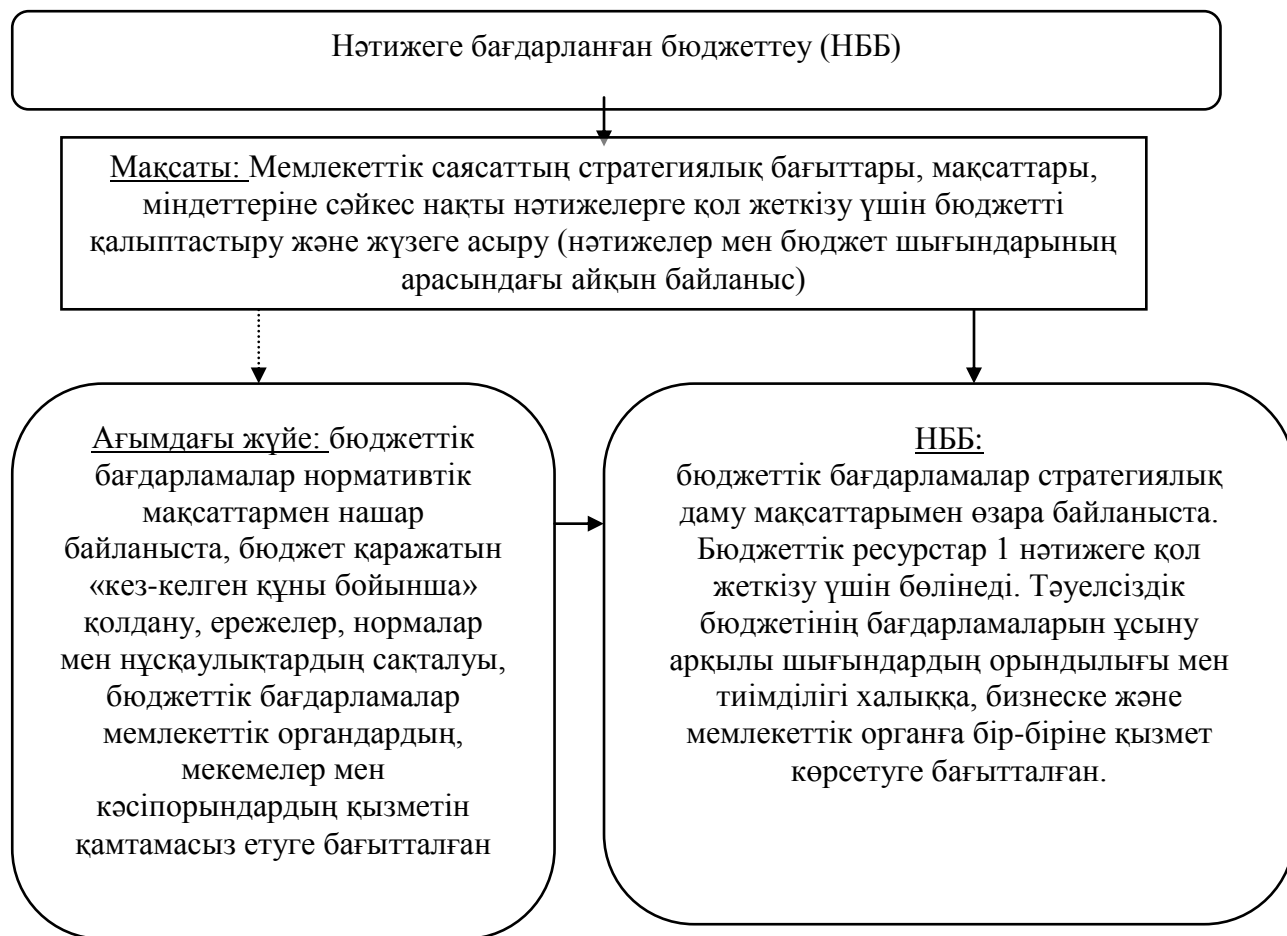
Нәтижеге бағдарланған бюджеттеу (НББ)

Мақсаты: Мемлекеттік саясаттың стратегиялық бағыттары, мақсаттары, міндеттеріне сәйкес нақты нәтижелерге қол жеткізу үшін бюджетті қалыптастыру және жүзеге асыру (нәтижелер мен бюджет шығындарының арасындағы айқын байланыс)

Ағымдағы жүйе: бюджеттік бағдарламалар нормативтік мақсаттармен нашар байланыста, бюджет қаражатын «кез-келген құны бойынша» қолдану, ережелер, нормалар мен нұсқаулықтардың сақталуы, бюджеттік бағдарламалар мемлекеттік органдардың, мекемелер мен кәсіпорындардың қызметін қамтамасыз етуге бағытталған

НББ:
бюджеттік бағдарламалар стратегиялық даму мақсаттарымен өзара байланыста. Бюджеттік ресурстар 1 нәтижеге қол жеткізу үшін бөлінеді. Тәуелсіздік бюджетінің бағдарламаларын ұсыну арқылы шығындардың орындылығы мен тиімділігі халыққа, бизнеске және мемлекеттік органға бір-біріне қызмет көрсетуге бағытталған.